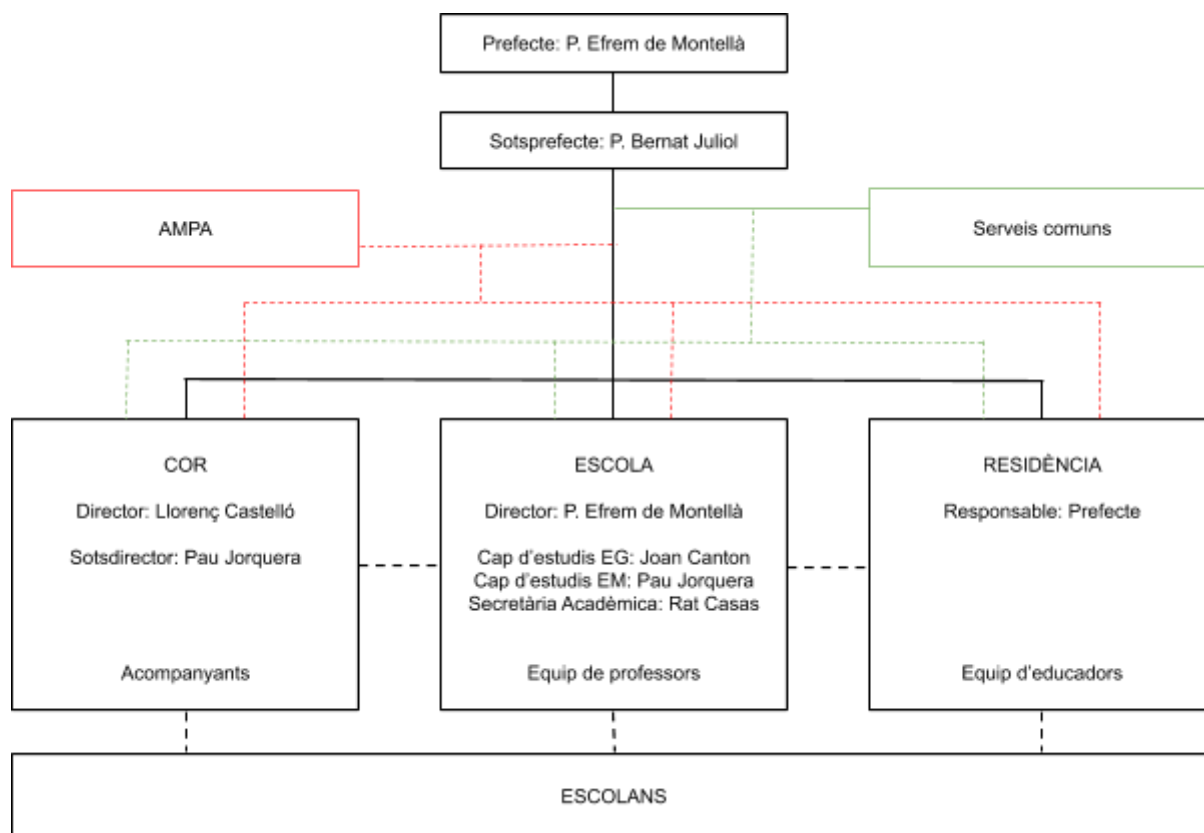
Prefecte: P. Efrem de Montellà

Sotsprefecte: P. Bernat Juliol

AMPA

Serveis comuns

COR

Director: Llorenç Castelló

Sotsdirector: Pau Jorquera

Acompanyants

ESCOLA

Director: P. Efrem de Montellà

Cap d'estudis EG: Joan Canton
Cap d'estudis EM: Pau Jorquera
Secretària Acadèmica: Rat Casas

Equip de professors

RESIDÈNCIA

Responsable: Prefecte

Equip d'educadors

ESCOLANS